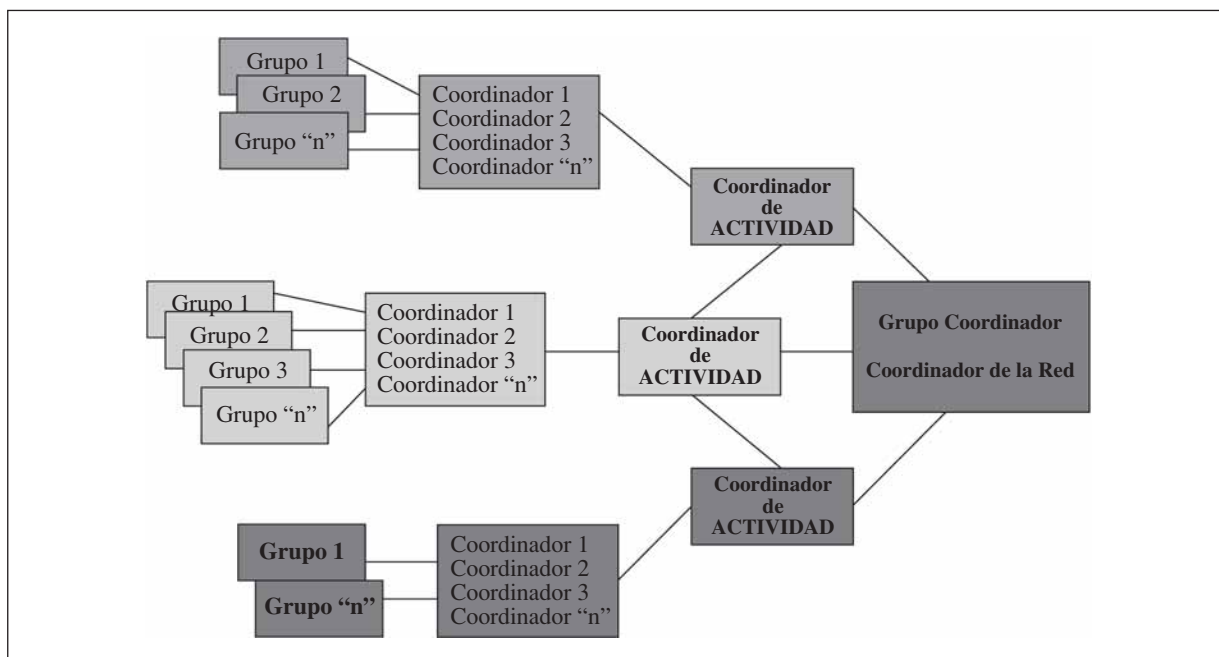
Grupo 1
Grupo 2
Grupo "n"

Coordinador 1
Coordinador 2
Coordinador 3
Coordinador "n"

Coordinador de ACTIVIDAD

Grupo 1
Grupo 2
Grupo 3
Grupo "n"

Coordinador 1
Coordinador 2
Coordinador 3
Coordinador "n"

Coordinador de ACTIVIDAD

Grupo Coordinador

Coordinador de la Red

Coordinador de ACTIVIDAD

Grupo 1
Grupo "n"

Coordinador 1
Coordinador 2
Coordinador 3
Coordinador "n"